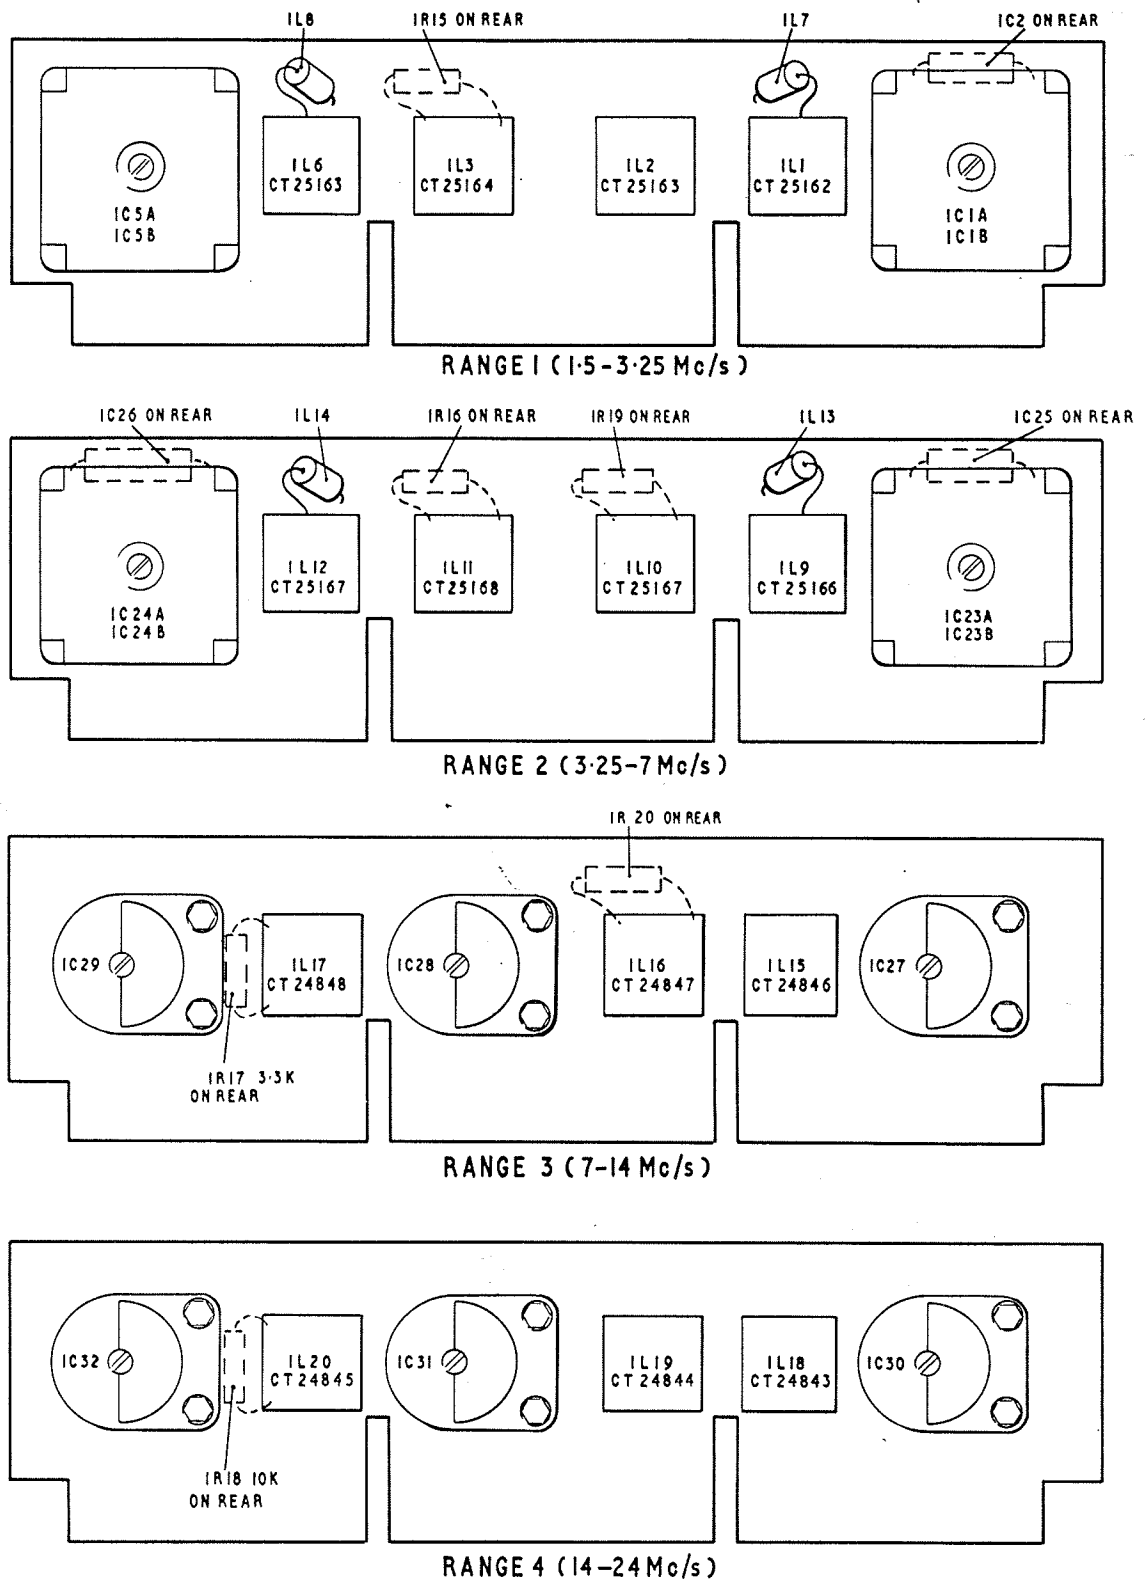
IL8 IR15 ON REAR IL7 IC2 ON REAR

IC5A IC5B

IL6 CT25163

IL3 CT25164

IL2 CT25163

IL1 CT25162

IC1A IC1B

RANGE I (1·5-3·25 Mc/s)

IC26 ON REAR IL14 IR16 ON REAR IR19 ON REAR IL13 IC25 ON REAR

IC24A IC24B

IL12 CT25167

IL11 CT25168

IL10 CT25167

IL9 CT25166

IC23A IC23B

RANGE 2 (3·25-7 Mc/s)

IR 20 ON REAR

IC29

IL17 CT24848

IC28

IL16 CT24847

IL15 CT24846

IC27

IR17 3·3K ON REAR

RANGE 3 (7-14 Mc/s)

IC32

IL20 CT24845

IC31

IL19 CT24844

IL18 CT24843

IC30

IR18 10K ON REAR

RANGE 4 (14-24 Mc/s)